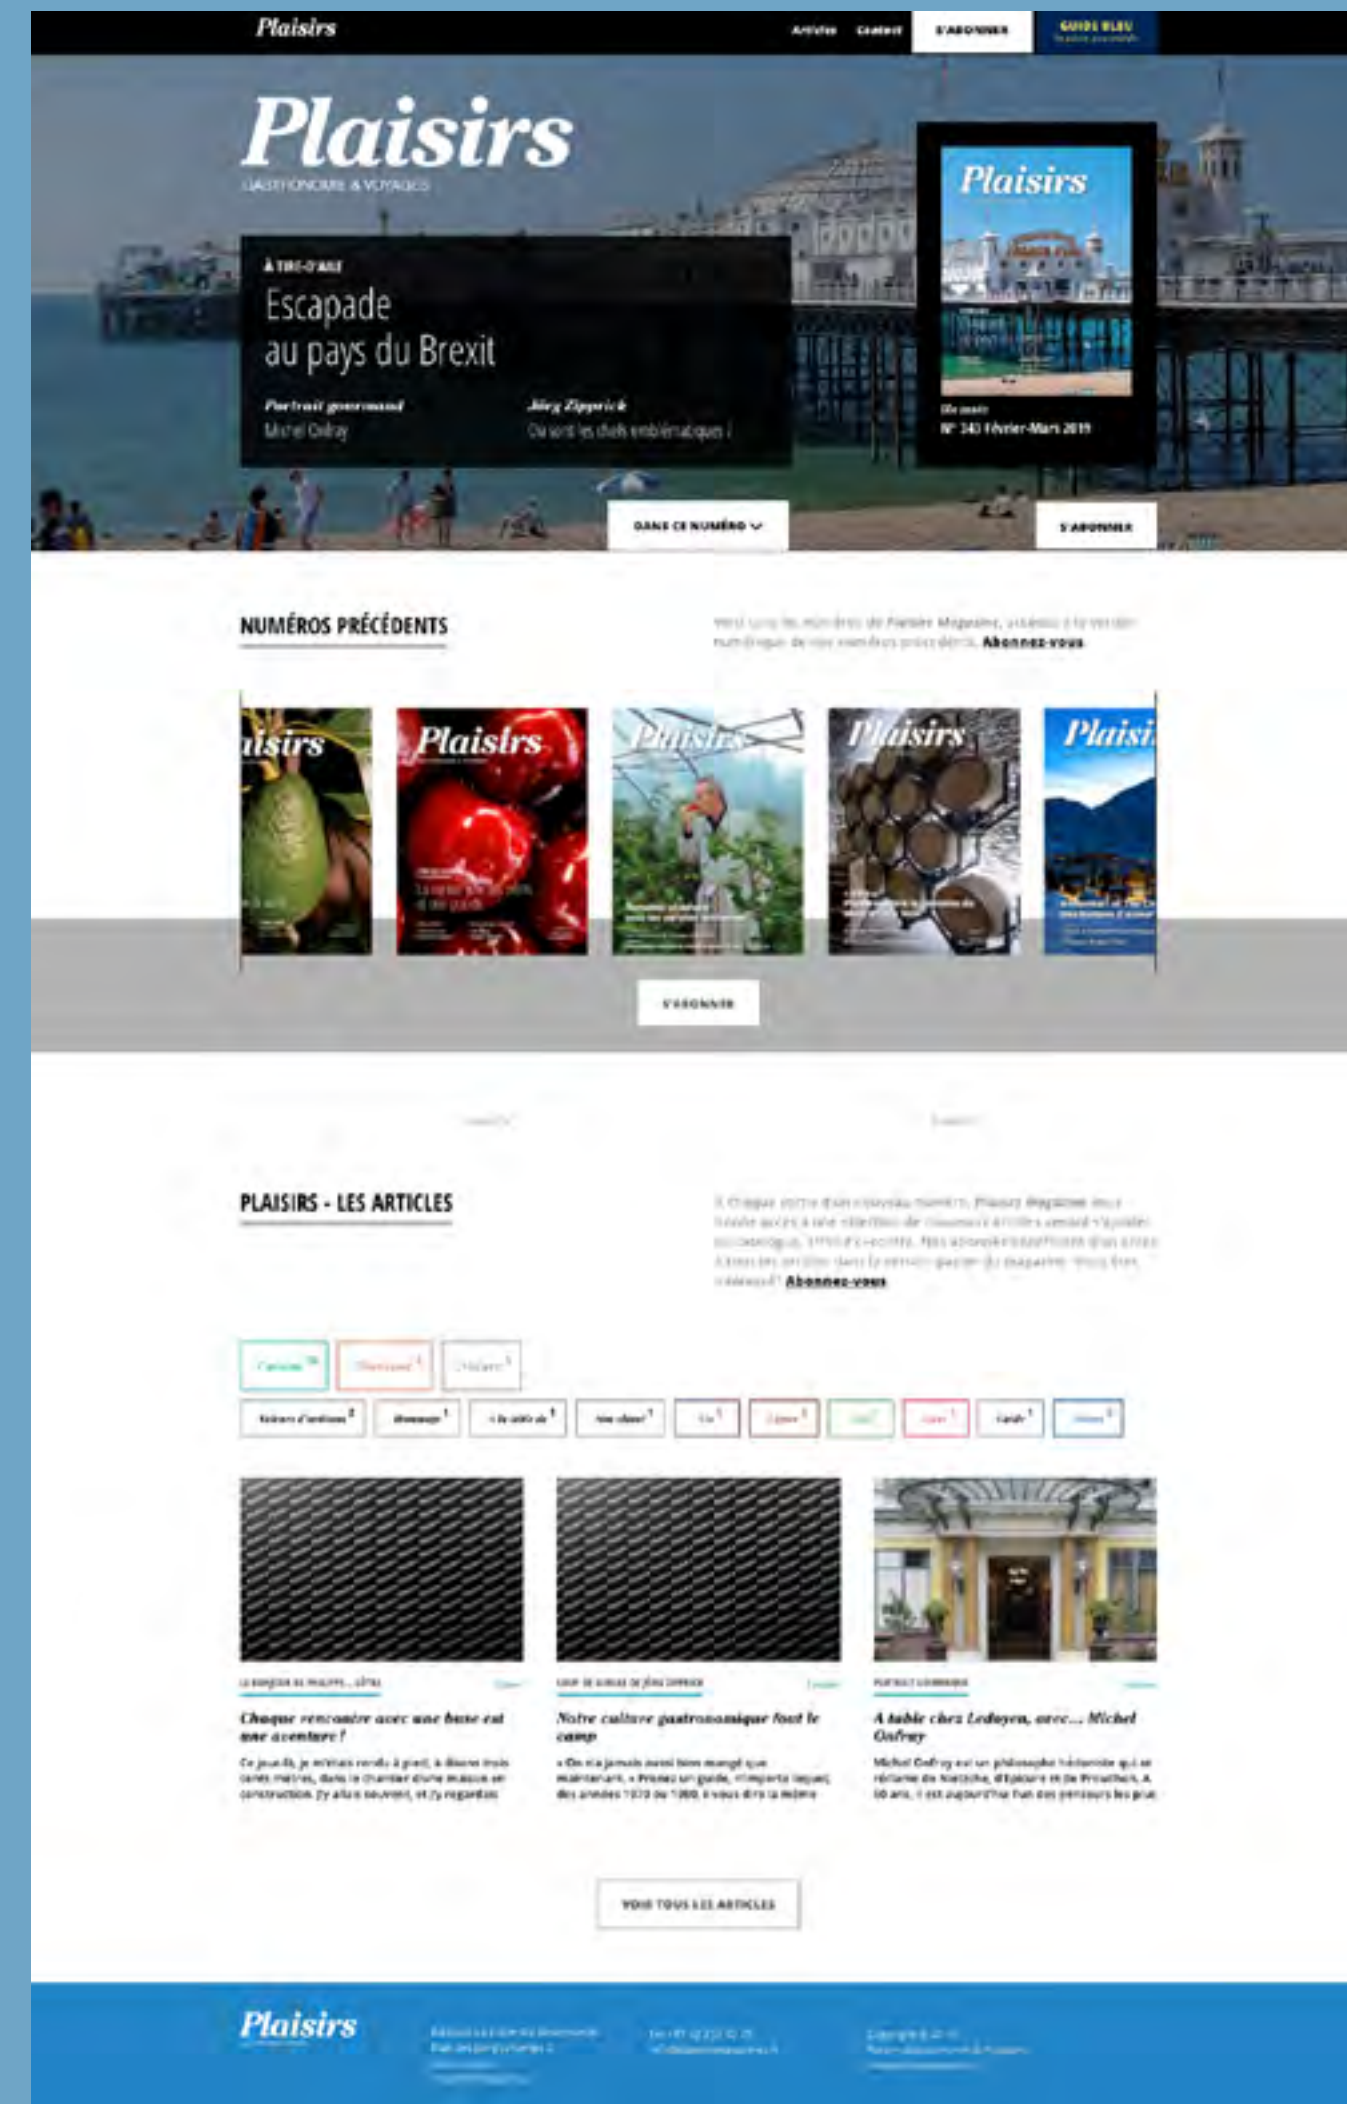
Plaisirs

Articles Contact S'ABONNER GUIDE BLEU

Plaisirs
GASTRONOMIE & VOYAGES

À TIRE-D'AILE
Escapade au pays du Brexit

Portrait gourmand
Michel Onfray

Jörg Zipprick
Où sont les chefs emblématiques ?

Plaisirs

Ce mois
N° 343 Février-Mars 2019

DANS CE NUMÉRO

S'ABONNER

NUMÉROS PRÉCÉDENTS

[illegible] Abonnez-vous

Plaisirs

Plaisirs

Plaisirs

Plaisirs

Plaisi

S'ABONNER

PLAISIRS - LES ARTICLES

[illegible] Abonnez-vous

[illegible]

Chaque rencontre avec une base est une aventure !

Ce jour-là, je m'étais rendu à pied, à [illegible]

Notre culture gastronomique fout le camp

« On n'a jamais aussi bien mangé que maintenant. » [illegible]

PORTRAIT GOURMAND

A table chez Ledoyen, avec... Michel Onfray

Michel Onfray est un philosophe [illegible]

VOIR TOUS LES ARTICLES

Plaisirs

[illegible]